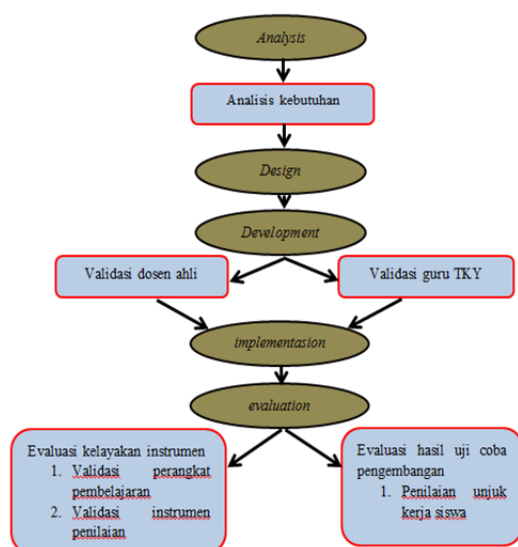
Analysis

Analisis kebutuhan

Design

Development

Validasi dosen ahli

Validasi guru TKY

implementasion

evaluation

Evaluasi kelayakan instrumen
1. Validasi perangkat pembelajaran
2. Validasi instrumen penilaian

Evaluasi hasil uji coba pengembangan
1. Penilaian unjuk kerja siswa